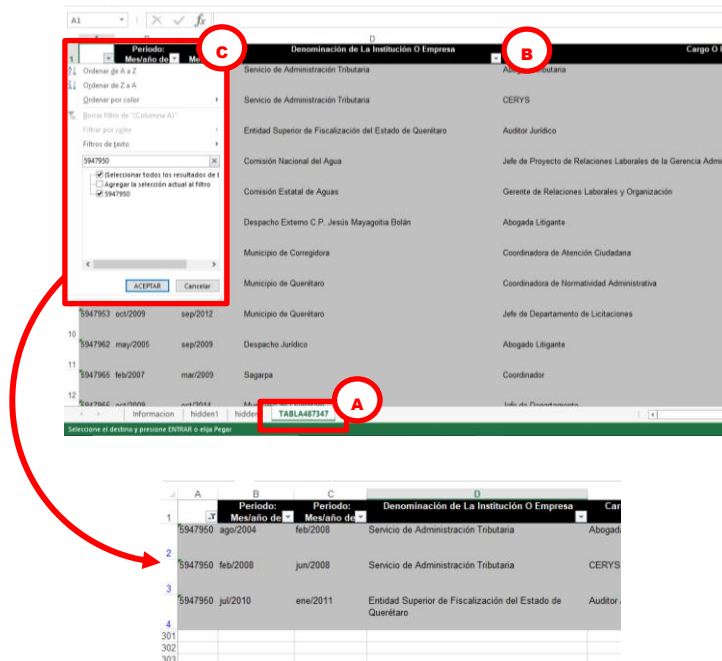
A1

C

B

D

Periodo: Mes/año de

Denominación de La Institución O Empresa

Cargo O

Ordenar de A a Z
Ordenar de Z a A
Ordenar por color
Borrar filtro de "(Columna A)"
Filtrar por color
Filtros de texto

5947950

(Seleccionar todos los resultados de l
Agregar la selección actual al filtro
5947950

ACEPTAR
Cancelar

| | | | | |
|---|---|---|---|---|
| | | | Servicio de Administración Tributaria | Abogado Tributaria |
| | | | Servicio de Administración Tributaria | CERYS |
| | | | Entidad Superior de Fiscalización del Estado de Querétaro | Auditor Jurídico |
| | | | Comisión Nacional del Agua | Jefe de Proyecto de Relaciones Laborales de la Gerencia Admi |
| | | | Comisión Estatal de Aguas | Gerente de Relaciones Laborales y Organización |
| | | | Despacho Externo C.P. Jesús Mayagoitia Bolán | Abogada Litigante |
| | | | Municipio de Corregidora | Coordinadora de Atención Ciudadana |
| | | | Municipio de Querétaro | Coordinadora de Normatividad Administrativa |
| 10 | 5947953 | oct/2009 | sep/2012 | Municipio de Querétaro | Jefe de Departamento de Licitaciones |
| 11 | 5947962 | may/2005 | sep/2009 | Despacho Jurídico | Abogado Litigante |
| | 5947965 | feb/2007 | mar/2009 | Sagarpa | Coordinador |
| | 5947966 | oct/2009 | oct/2014 | | Jefe de Departamento |

Informacion | hidden1 | hidden | TABLA487347

A

Seleccione el destino y presione ENTRAR o elija Pegar

| | A | B | C | D | |
|---|---|---|---|---|---|
| 1 | | Periodo: Mes/año de | Periodo: Mes/año de | Denominación de La Institución O Empresa | Car |
| 2 | 5947950 | ago/2004 | feb/2008 | Servicio de Administración Tributaria | Abogad |
| 2 | 5947950 | feb/2008 | jun/2008 | Servicio de Administración Tributaria | CERYS |
| 3 | 5947950 | jul/2010 | ene/2011 | Entidad Superior de Fiscalización del Estado de Querétaro | Auditor |
| 4 | | | | | |
| 301 | | | | | |
| 302 | | | | | |
| 303 | | | | | |